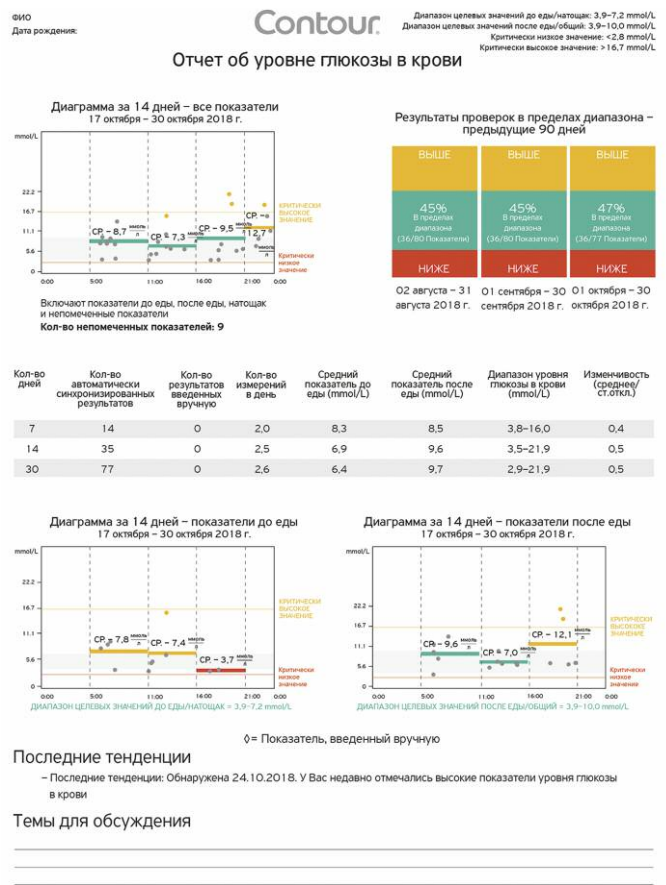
ФИО
Дата рождения:

Contour

Диапазон целевых значений до еды/натощак: 3,9–7,2 mmol/L
Диапазон целевых значений после еды/общий: 3,9–10,0 mmol/L
Критически низкое значение: <2,8 mmol/L
Критически высокое значение: >16,7 mmol/L

Отчет об уровне глюкозы в крови

Диаграмма за 14 дней – все показатели
17 октября – 30 октября 2018 г.

mmol/L
22.2
16.7
11.1
5.6
0
0:00 5:00 11:00 16:00 21:00 0:00
СР. – 8,7 ммоль/л
СР. – 7,3 ммоль/л
СР. – 9,5 ммоль/л
СР. – 12,7 ммоль/л
Критически высокое значение
Критически низкое значение

Включают показатели до еды, после еды, натощак и непомеченные показатели
Кол-во непомеченных показателей: 9

Результаты проверок в пределах диапазона – предыдущие 90 дней

| ВЫШЕ | ВЫШЕ | ВЫШЕ |
|---|---|---|
| 45% В пределах диапазона (36/80 Показатели) | 45% В пределах диапазона (36/80 Показатели) | 47% В пределах диапазона (36/77 Показатели) |
| НИЖЕ | НИЖЕ | НИЖЕ |
| 02 августа – 31 августа 2018 г. | 01 сентября – 30 сентября 2018 г. | 01 октября – 30 октября 2018 г. |

| Кол-во дней | Кол-во автоматически синхронизированных результатов | Кол-во результатов введенных вручную | Кол-во измерений в день | Средний показатель до еды (mmol/L) | Средний показатель после еды (mmol/L) | Диапазон уровня глюкозы в крови (mmol/L) | Изменчивость (среднее/ст.откл.) |
|---|---|---|---|---|---|---|---|
| 7 | 14 | 0 | 2,0 | 8,3 | 8,5 | 3,8–16,0 | 0,4 |
| 14 | 35 | 0 | 2,5 | 6,9 | 9,6 | 3,5–21,9 | 0,5 |
| 30 | 77 | 0 | 2,6 | 6,4 | 9,7 | 2,9–21,9 | 0,5 |

Диаграмма за 14 дней – показатели до еды
17 октября – 30 октября 2018 г.

mmol/L
22.2
16.7
11.1
5.6
0
0:00 5:00 11:00 16:00 21:00 0:00
СР. – 7,8 ммоль/л
СР. – 7,4 ммоль/л
СР. – 3,7 ммоль/л
Критически высокое значение
Критически низкое значение
ДИАПАЗОН ЦЕЛЕВЫХ ЗНАЧЕНИЙ ДО ЕДЫ/НАТОЩАК = 3,9–7,2 mmol/L

Диаграмма за 14 дней – показатели после еды
17 октября – 30 октября 2018 г.

mmol/L
22.2
16.7
11.1
5.6
0
0:00 5:00 11:00 16:00 21:00 0:00
СР. – 9,6 ммоль/л
СР. – 7,0 ммоль/л
СР. – 12,1 ммоль/л
Критически высокое значение
Критически низкое значение
ДИАПАЗОН ЦЕЛЕВЫХ ЗНАЧЕНИЙ ПОСЛЕ ЕДЫ/ОБЩИЙ = 3,9–10,0 mmol/L

◊= Показатель, введенный вручную

Последние тенденции
– Последние тенденции: Обнаружена 24.10.2018. У Вас недавно отмечались высокие показатели уровня глюкозы в крови

Темы для обсуждения